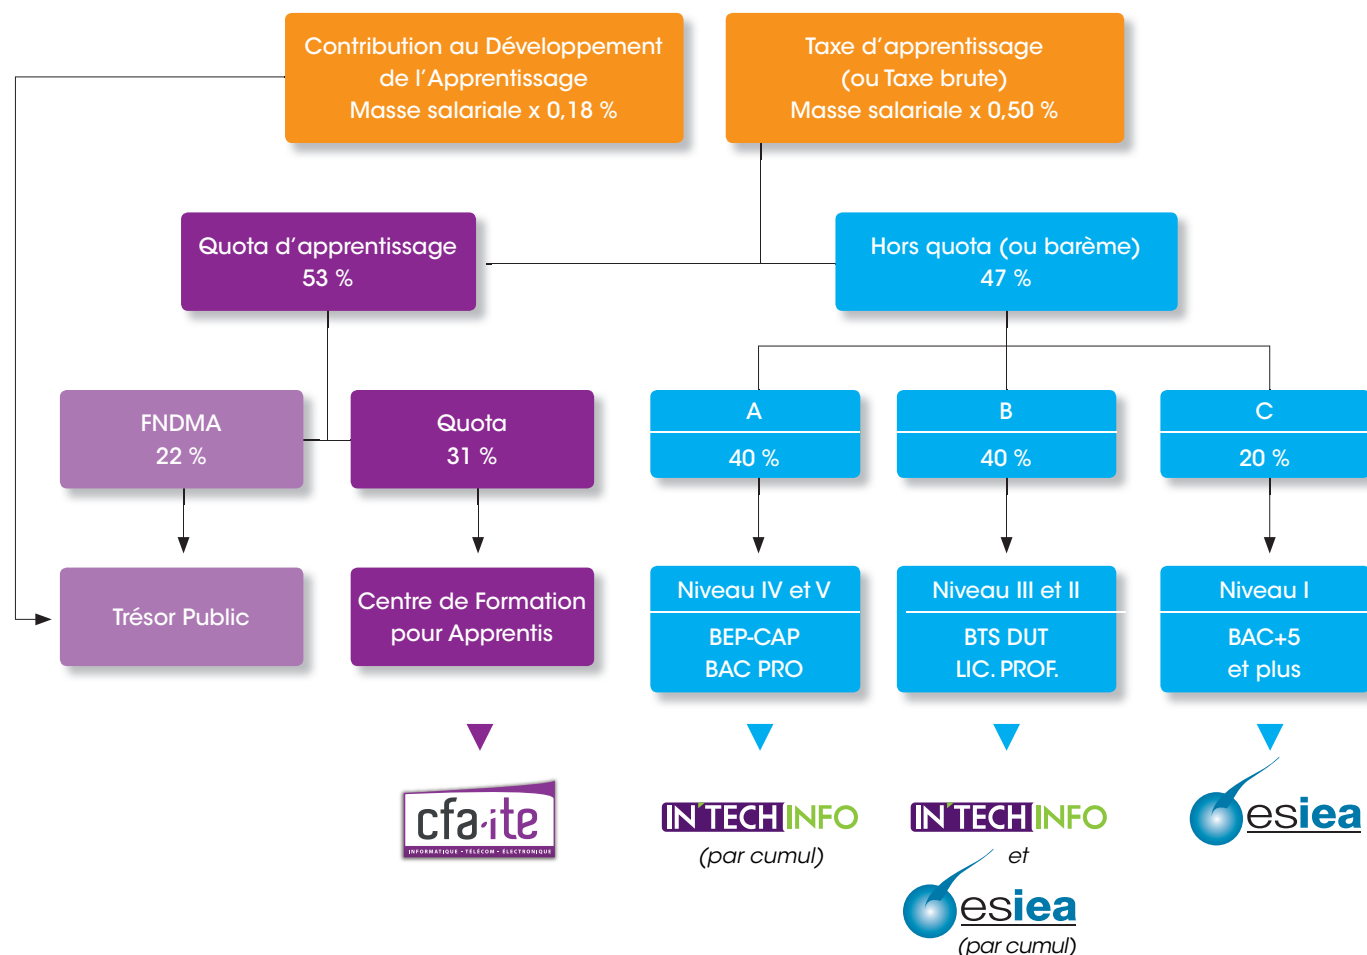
Contribution au Développement de l’Apprentissage
Masse salariale x 0,18 %

Taxe d’apprentissage
(ou Taxe brute)
Masse salariale x 0,50 %

Quota d’apprentissage
53 %

Hors quota (ou barème)
47 %

FNDMA
22 %

Quota
31 %

A
40 %

B
40 %

C
20 %

Trésor Public

Centre de Formation pour Apprentis

Niveau IV et V
BEP-CAP
BAC PRO

Niveau III et II
BTS DUT
LIC. PROF.

Niveau I
BAC+5
et plus

cfa·ite
INFORMATIQUE · TÉLÉCOM · ÉLECTRONIQUE

IN'TECH INFO
(par cumul)

IN'TECH INFO
et
esiea
(par cumul)

esiea